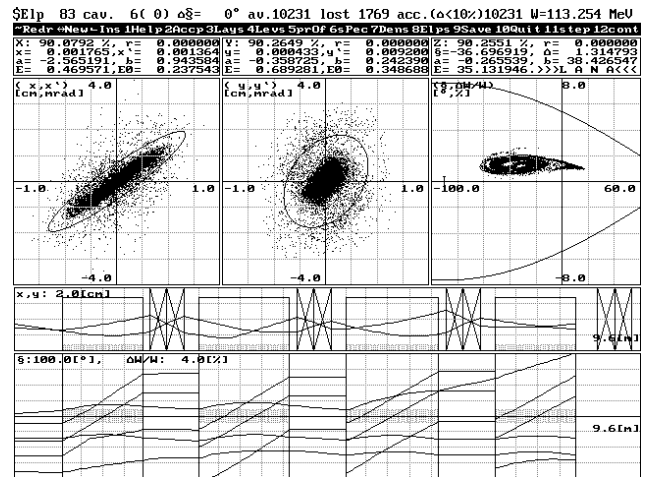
$Elp 83 cav. 6( 0) ∆§= 0° av.10231 lost 1769 acc.(∆<10%)10231 W=113.254 MeV

^Redr ⇔New←Ins 1Help 2Accp 3Lays 4Levs 5PrOf 6sPec 7Dens 8Elps 9Save 10Quit 11step 12cont

| X: 90.0792 %, r= 0.000000 | Y: 90.2649 %, r= 0.000000 | Z: 90.2551 %, r= 0.000000 |
|---|---|---|
| x= 0.001765,x'= 0.001364 | y= 0.000433,y'= 0.009200 | §=-36.696919, ∆= 1.314793 |
| a= -2.565191, b= 0.943584 | a= -0.358725, b= 0.242390 | a= -0.265539, b= 38.426547 |
| E= 0.469571,E0= 0.237543 | E= 0.689281,E0= 0.348688 | E= 35.131946.>>>L A N A<<< |

( x,x') 4.0
[cm,mrad]
-1.0 1.0
-4.0

( y,y') 4.0
[cm,mrad]
-1.0 1.0
-4.0

(§,∆W/W) 8.0
[°,%]
-100.0 60.0
-8.0

x,y: 2.0[cm]
9.6[m]

§:100.0[°], ∆W/W: 4.0[%]
9.6[m]